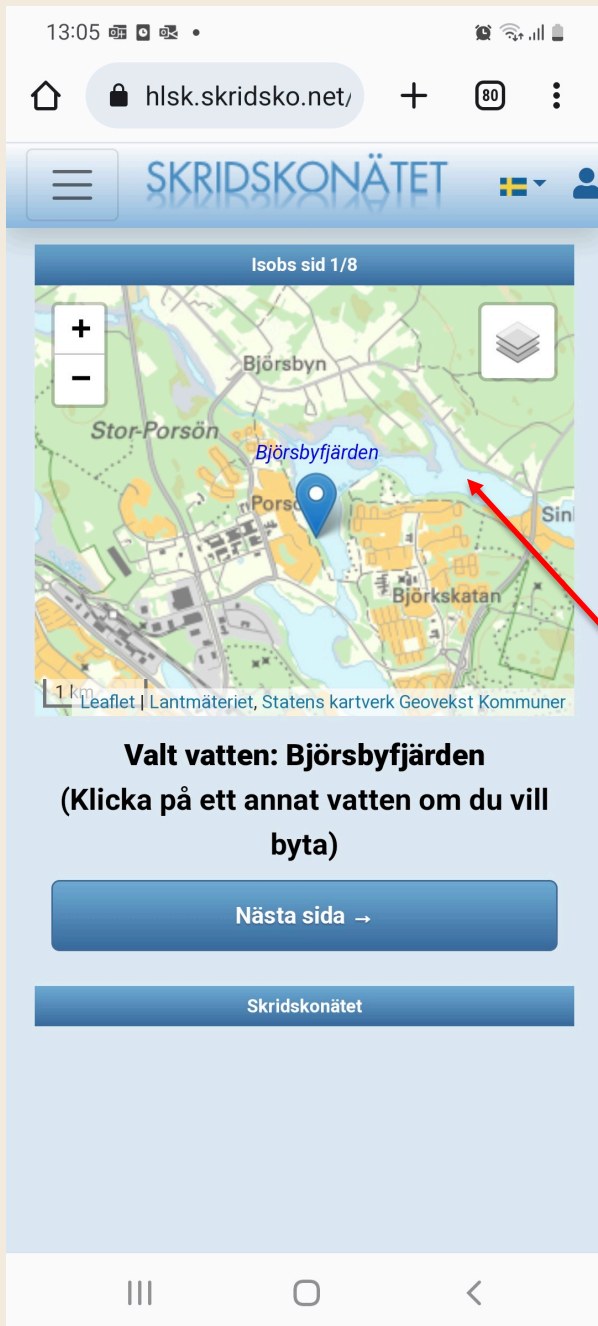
13:05

hlsk.skridsko.net/

80

SKRIDSKONÄTET

Isobs sid 1/8

+
−

Björsbyn
Stor-Porsön
Björsbyfjärden
Porsö
Sin
Björkskatan

1 km
Leaflet | Lantmäteriet, Statens kartverk Geovekst Kommuner

Valt vatten: Björsbyfjärden
(Klicka på ett annat vatten om du vill byta)

Nästa sida →

Skridskonätet